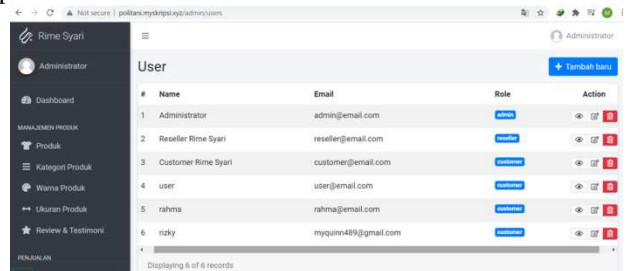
Not secure | politani.myskripsi.xyz/admin/users

Rime Syari

Administrator

Dashboard

MANAJEMEN PRODUK

Produk

Kategori Produk

Warna Produk

Ukuran Produk

Review & Testimoni

PENJUALAN

Administrator

User

+ Tambah baru

| # | Name | Email | Role | Action |
|---|---|---|---|---|
| 1 | Administrator | admin@email.com | admin | |
| 2 | Reseller Rime Syari | reseller@email.com | reseller | |
| 3 | Customer Rime Syari | customer@email.com | customer | |
| 4 | user | user@email.com | customer | |
| 5 | rahma | rahma@email.com | customer | |
| 6 | rizky | myquinn489@gmail.com | customer | |

Displaying 6 of 6 records